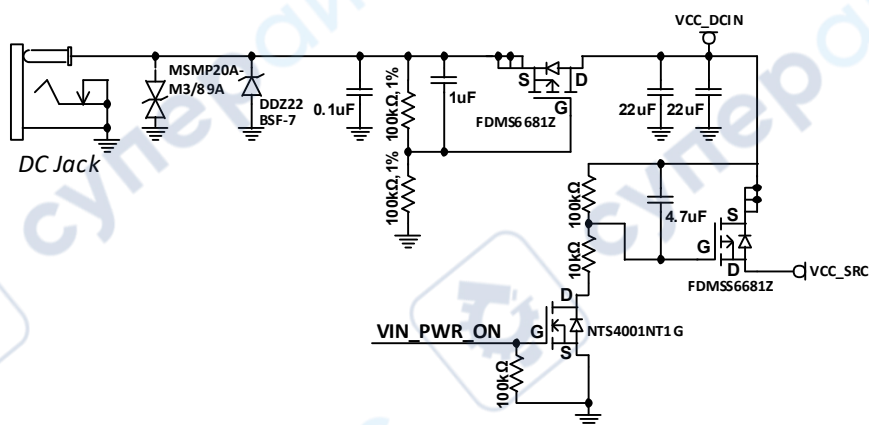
VCC_DCIN

MSMP20A-M3/89A

DDZ22 BSF-7

0.1uF

100kΩ, 1%

1uF

S

D

G

FDMS6681Z

22uF

22uF

DC Jack

100kΩ, 1%

100kΩ

4.7uF

S

10kΩ

G

D

VCC_SRC

FDMS6681Z

D

VIN_PWR_ON

G

NTS4001NT1G

S

100kΩ